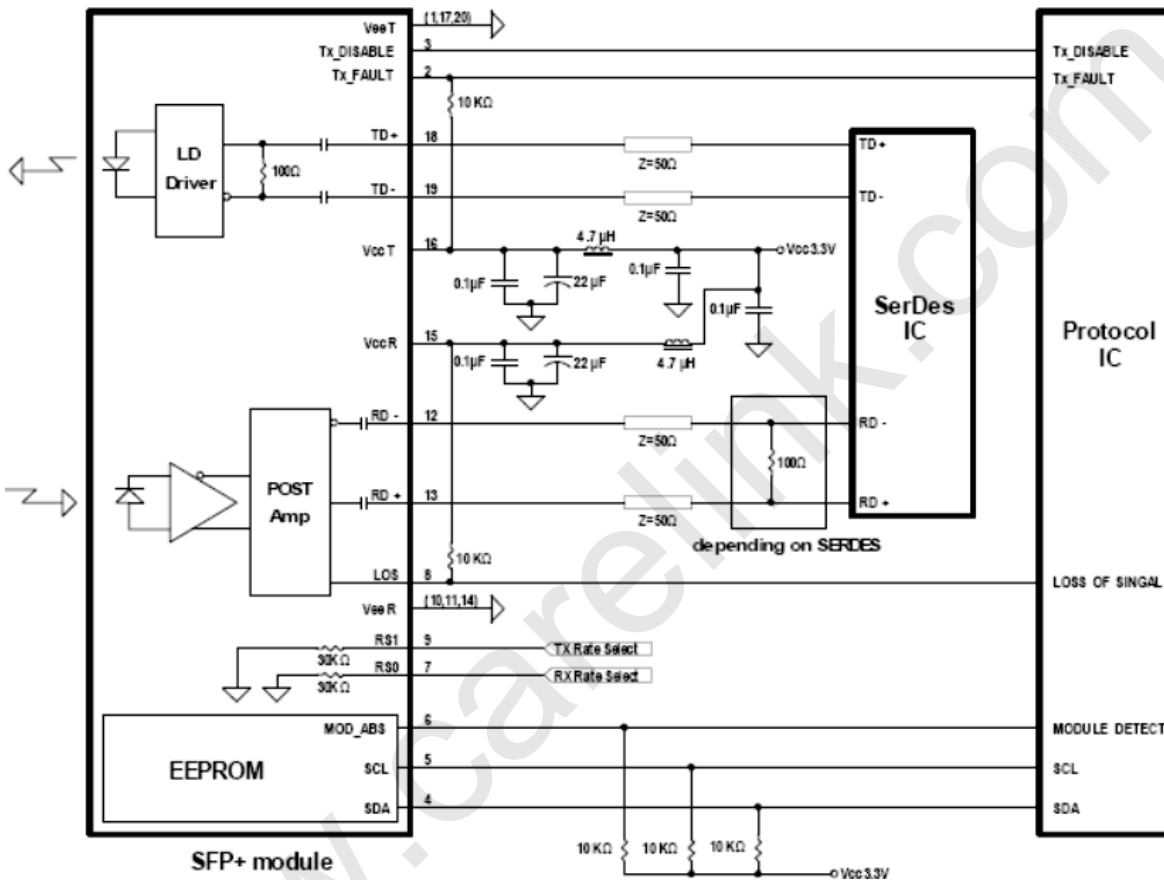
VeeT
(1,17,20)
Tx_DISABLE
3
Tx_FAULT
2
10 KΩ
LD Driver
100Ω
TD+
18
Z=50Ω
TD-
19
Z=50Ω
VccT
16
4.7 μH
Vcc3.3V
0.1μF
22 μF
0.1μF
0.1μF
VccR
15
0.1μF
22 μF
4.7 μH
RD -
12
Z=50Ω
POST Amp
RD +
13
Z=50Ω
100Ω
depending on SERDES
10 KΩ
LOS
8
VeeR
(10,11,14)
RS1
9
30KΩ
TX Rate Select
RS0
7
30KΩ
RX Rate Select
EEPROM
MOD_ABS
6
SCL
5
SDA
4
10 KΩ
10 KΩ
10 KΩ
Vcc3.3V
SFP+ module
TD+
TD-
SerDes IC
RD -
RD +
Tx_DISABLE
Tx_FAULT
Protocol IC
LOSS OF SINGAL
MODULE DETECT
SCL
SDA
www.carelink.com